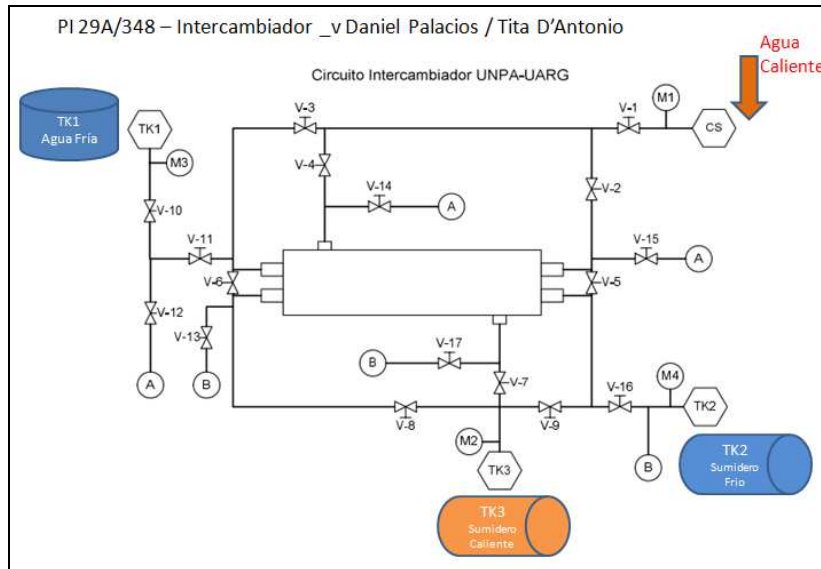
PI 29A/348 – Intercambiador _v Daniel Palacios / Tita D'Antonio

Circuito Intercambiador UNPA-UARG

Agua Caliente

TK1 Agua Fría

TK1

M3

V-10

V-11

V-6

V-12

V-13

A

B

V-3

V-4

V-14

A

V-1

M1

CS

V-2

V-15

A

V-5

V-17

B

V-7

V-8

V-9

V-16

M4

TK2

M2

TK3

B

TK2 Sumidero Frío

TK3 Sumidero Caliente